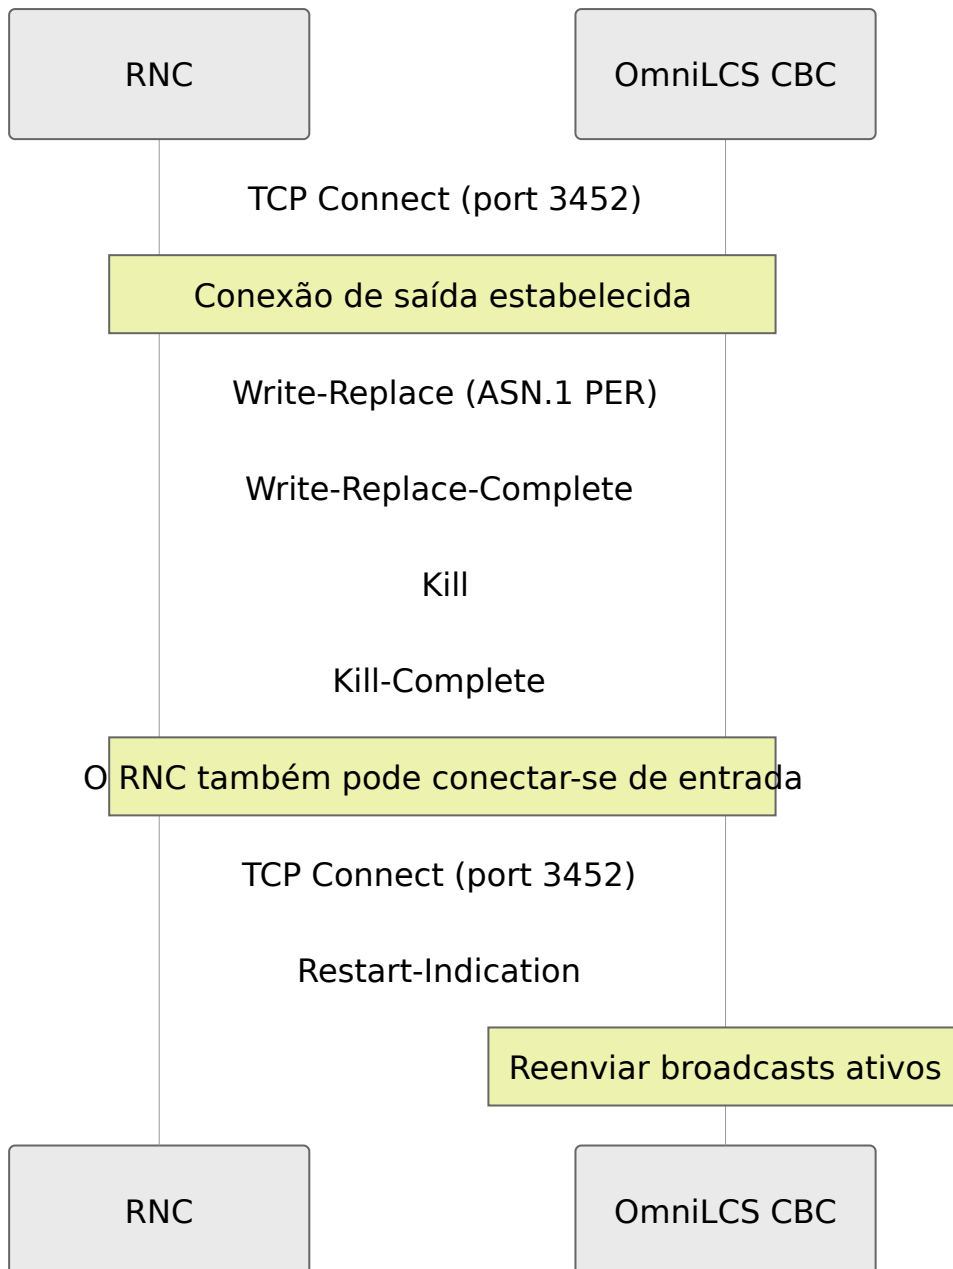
RNC

OmniLCS CBC

TCP Connect (port 3452)

Conexão de saída estabelecida

Write-Replace (ASN.1 PER)

Write-Replace-Complete

Kill

Kill-Complete

O RNC também pode conectar-se de entrada

TCP Connect (port 3452)

Restart-Indication

Reenviar broadcasts ativos

RNC

OmniLCS CBC